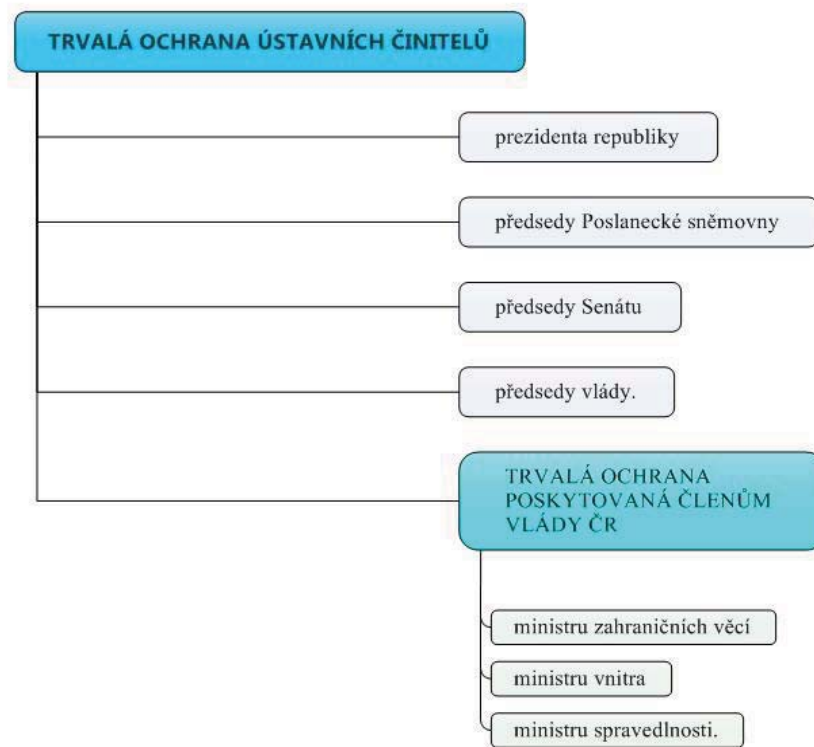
TRVALÁ OCHRANA ÚSTAVNÍCH ČINITELŮ

prezidenta republiky

předsedy Poslanecké sněmovny

předsedy Senátu

předsedy vlády.

TRVALÁ OCHRANA POSKYTOVANÁ ČLENŮM VLÁDY ČR

ministru zahraničních věcí

ministru vnitra

ministru spravedlnosti.